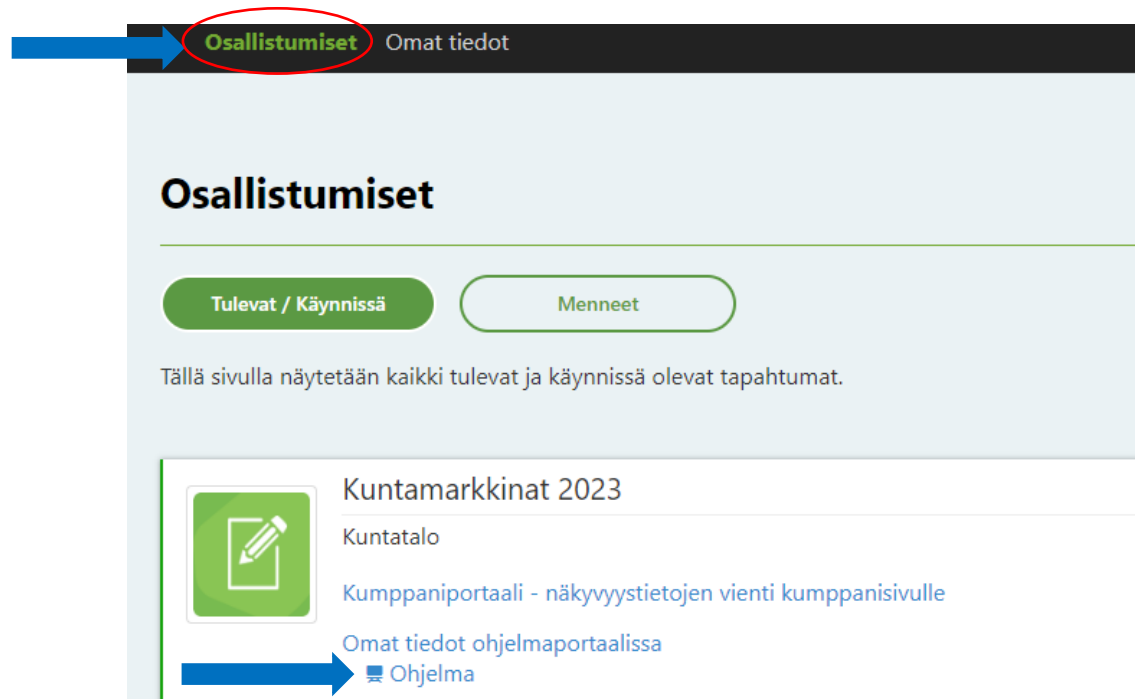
Osallistumiset Omat tiedot

Osallistumiset

Tulevat / Käynnissä

Menneet

Tällä sivulla näytetään kaikki tulevat ja käynnissä olevat tapahtumat.

Kuntamarkkinat 2023

Kuntatalo

Kumppaniportaali - näkyvyystietojen vienti kumppanisivulle

Omat tiedot ohjelmaportaalissa

Ohjelma